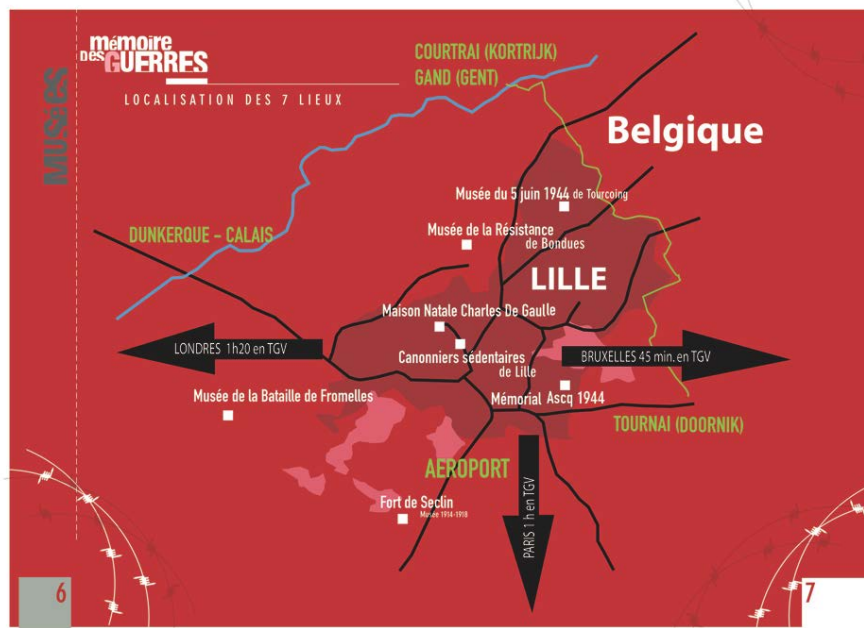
MUSÉES

mémoire des GUERRES

LOCALISATION DES 7 LIEUX

COURTRAI (KORTRIJK)
GAND (GENT)

Belgique

Musée du 5 juin 1944 de Tourcoing

DUNKERQUE - CALAIS

Musée de la Résistance de Bondues

LILLE

Maison Natale Charles De Gaulle

LONDRES 1h20 en TGV

Canonniers sédentaires de Lille

BRUXELLES 45 min. en TGV

Musée de la Bataille de Fromelles

Mémorial Ascq 1944

TOURNAI (DOORNIK)

AEROPORT

PARIS 1 h en TGV

Fort de Seclin
Musée 1914-1918

6

7